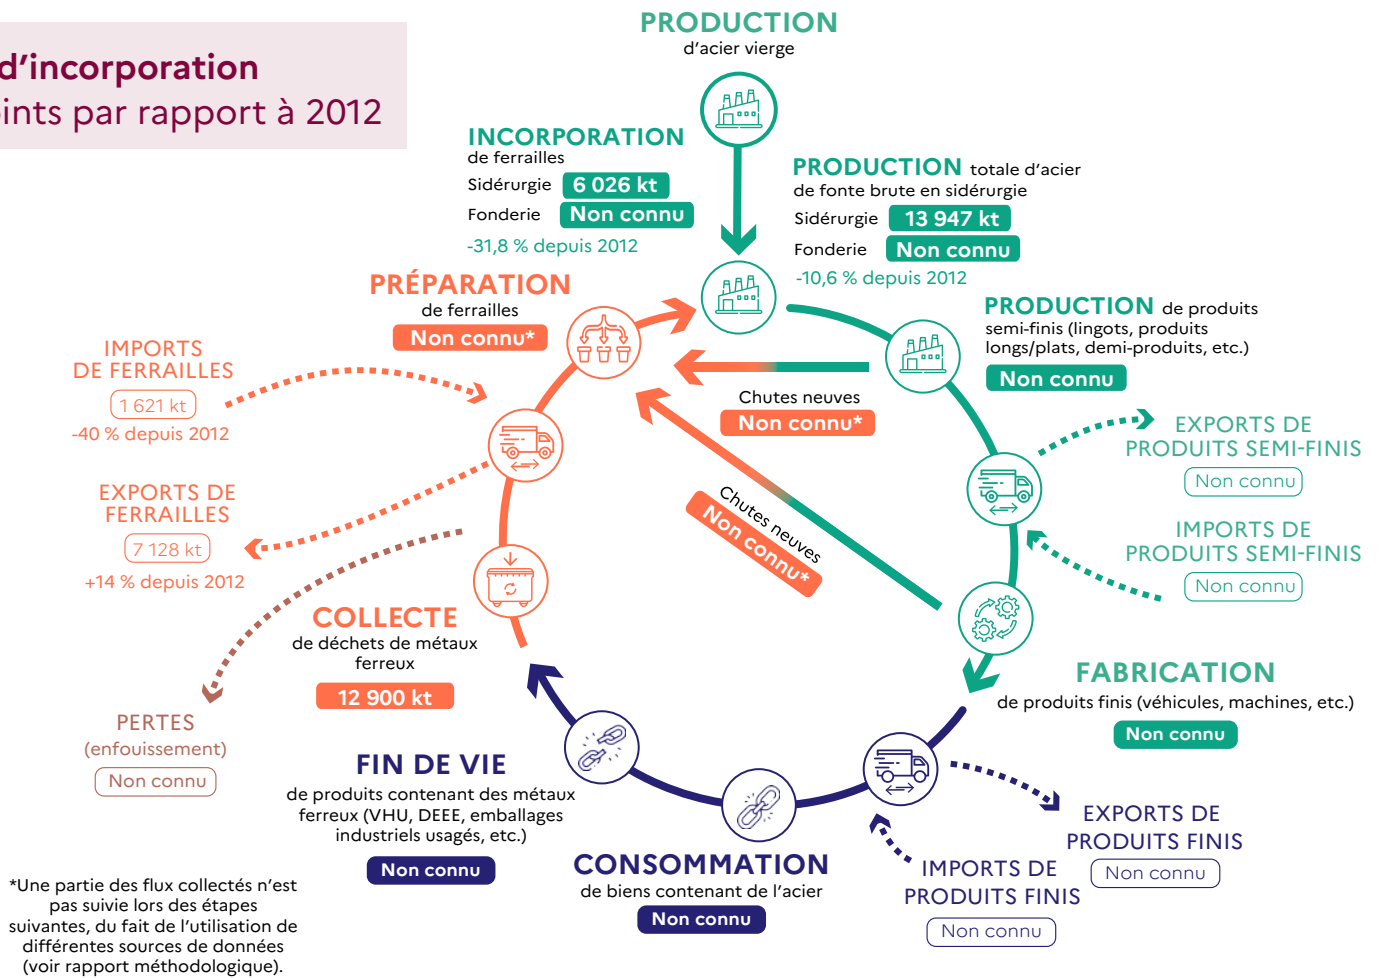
d'incorporation
ints par rapport à 2012

PRODUCTION
d'acier vierge

INCORPORATION
de ferrailles
Sidérurgie 6 026 kt
Fonderie Non connu
-31,8 % depuis 2012

PRODUCTION totale d'acier
de fonte brute en sidérurgie
Sidérurgie 13 947 kt
Fonderie Non connu
-10,6 % depuis 2012

PRÉPARATION
de ferrailles
Non connu*

PRODUCTION de produits semi-finis (lingots, produits longs/plats, demi-produits, etc.)
Non connu

IMPORTS DE FERRAILLES
1 621 kt
-40 % depuis 2012

Chutes neuves
Non connu*

EXPORTS DE PRODUITS SEMI-FINIS
Non connu

Chutes neuves
Non connu*

EXPORTS DE FERRAILLES
7 128 kt
+14 % depuis 2012

IMPORTS DE PRODUITS SEMI-FINIS
Non connu

COLLECTE
de déchets de métaux ferreux
12 900 kt

FABRICATION
de produits finis (véhicules, machines, etc.)
Non connu

PERTES
(enfouissement)
Non connu

FIN DE VIE
de produits contenant des métaux ferreux (VHU, DEEE, emballages industriels usagés, etc.)
Non connu

EXPORTS DE PRODUITS FINIS
Non connu

CONSOMMATION
de biens contenant de l'acier
Non connu

IMPORTS DE PRODUITS FINIS
Non connu

*Une partie des flux collectés n'est pas suivie lors des étapes suivantes, du fait de l'utilisation de différentes sources de données (voir rapport méthodologique).